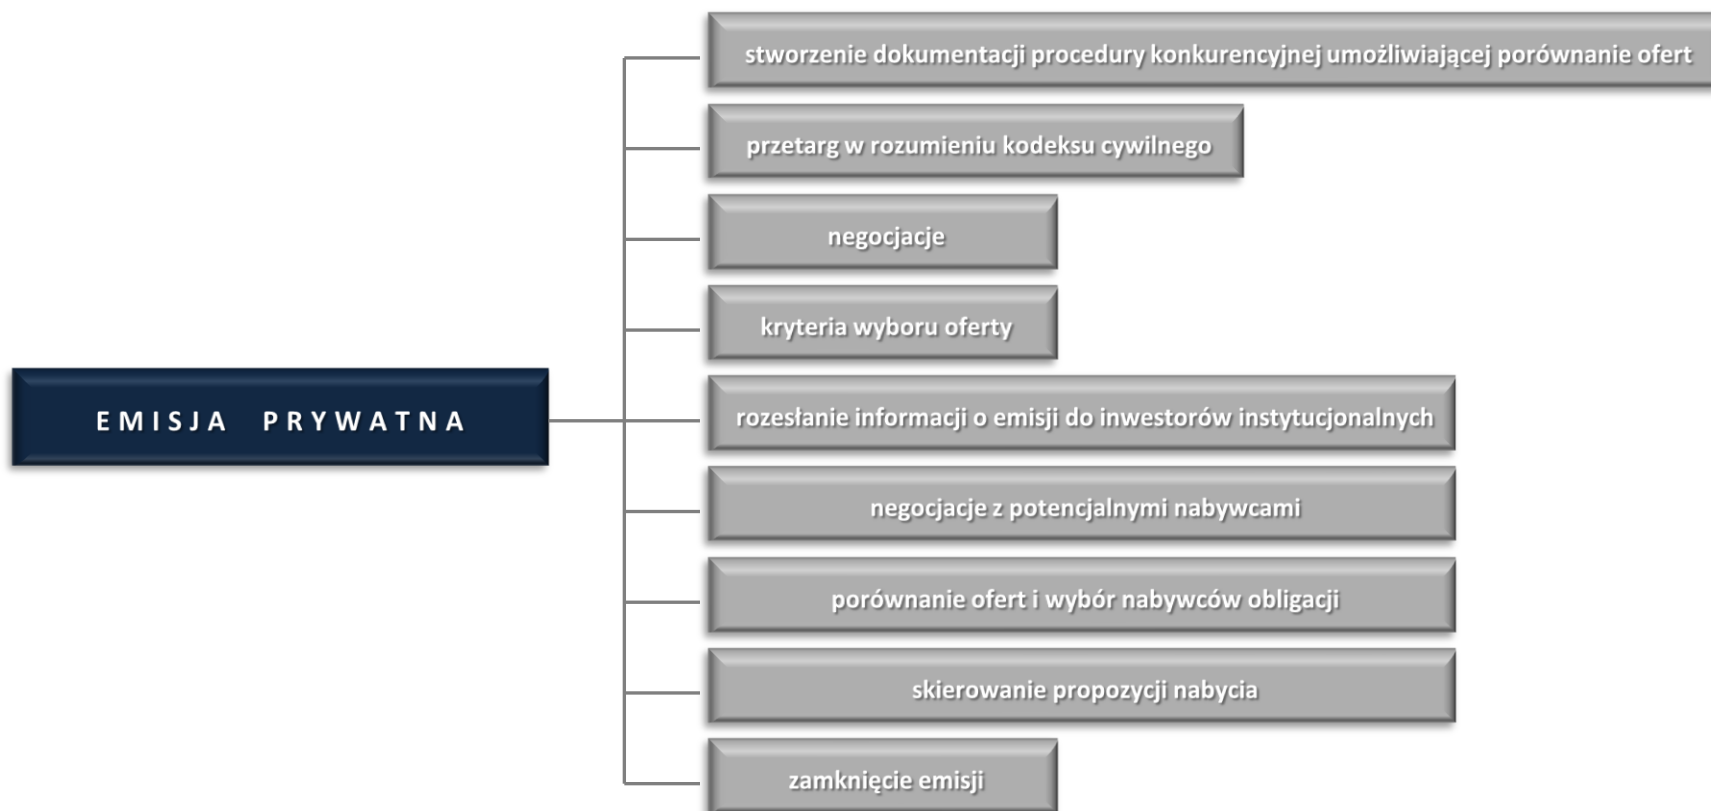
EMISJA PRYWATNA

stworzenie dokumentacji procedury konkurencyjnej umożliwiającej porównanie ofert

przetarg w rozumieniu kodeksu cywilnego

negocjacje

kryteria wyboru oferty

rozesłanie informacji o emisji do inwestorów instytucjonalnych

negocjacje z potencjalnymi nabywcami

porównanie ofert i wybór nabywców obligacji

skierowanie propozycji nabycia

zamknięcie emisji